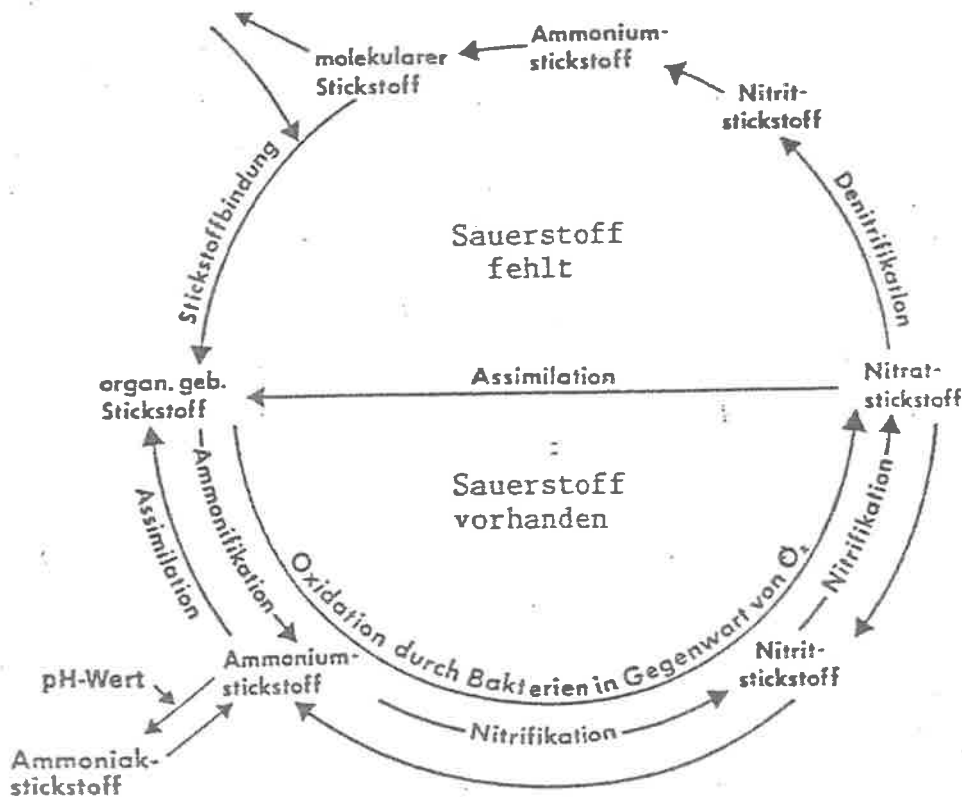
molekularer Stickstoff

Ammoniumstickstoff

Nitritstickstoff

Denitrifikation

Stickstoffbindung

Sauerstoff fehlt

organ. geb. Stickstoff

Assimilation

Nitratstickstoff

Sauerstoff vorhanden

Ammonifikation

Assimilation

Nitrifikation

Oxidation durch Bakterien in Gegenwart von $O_2$

Nitritstickstoff

Ammoniumstickstoff

pH-Wert

Nitrifikation

Ammoniakstickstoff